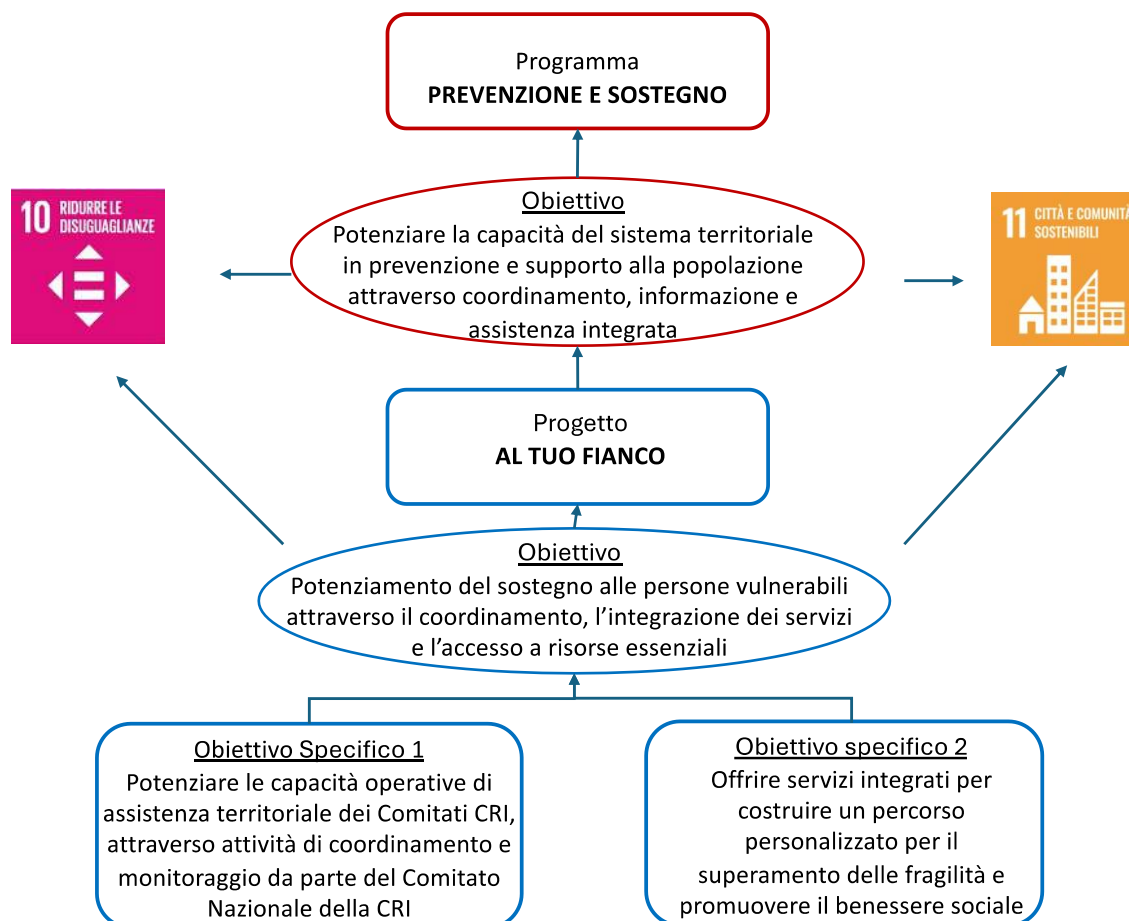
Programma
**PREVENZIONE E SOSTEGNO**

10 RIDURRE LE DISUGUAGLIANZE

Obiettivo
Potenziare la capacità del sistema territoriale in prevenzione e supporto alla popolazione attraverso coordinamento, informazione e assistenza integrata

11 CITTÀ E COMUNITÀ SOSTENIBILI

Progetto
**AL TUO FIANCO**

Obiettivo
Potenziamento del sostegno alle persone vulnerabili attraverso il coordinamento, l'integrazione dei servizi e l'accesso a risorse essenziali

Obiettivo Specifico 1
Potenziare le capacità operative di assistenza territoriale dei Comitati CRI, attraverso attività di coordinamento e monitoraggio da parte del Comitato Nazionale della CRI

Obiettivo specifico 2
Offrire servizi integrati per costruire un percorso personalizzato per il superamento delle fragilità e promuovere il benessere sociale